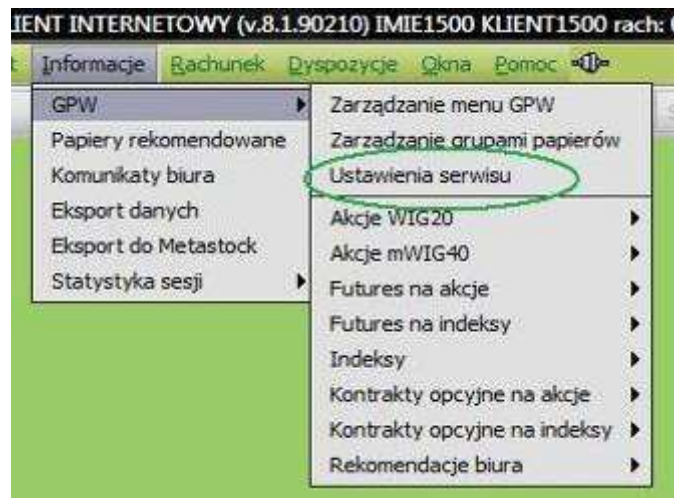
IENT INTERNETOWY (v.8.1.90210) IMIE1500 KLIENT1500 rach:

t Informacje Rachunek Dyspozycje Okna Pomoc

GPW
Papiery rekomendowane
Komunikaty biura
Eksport danych
Eksport do Metastock
Statystyka sesji

Zarządzanie menu GPW
Zarządzanie grupami papierów
Ustawienia serwisu
Akcje WIG20
Akcje mWIG40
Futures na akcje
Futures na indeksy
Indeksy
Kontrakty opcyjne na akcje
Kontrakty opcyjne na indeksy
Rekomendacje biura